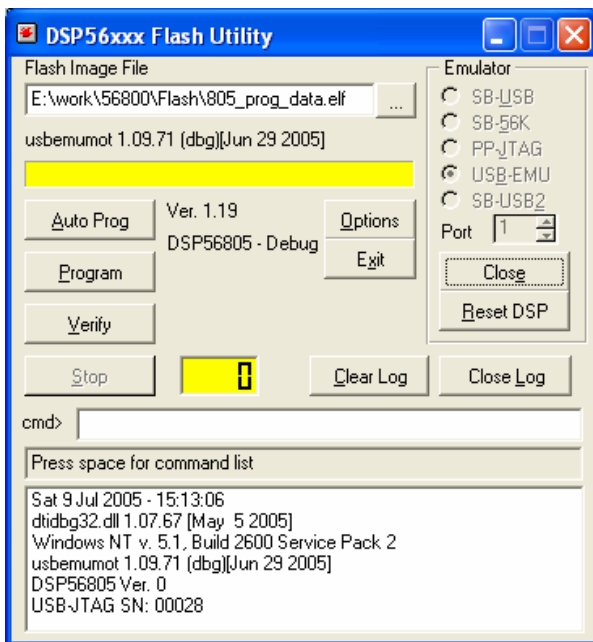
DSP56xxx Flash Utility

Flash Image File

E:\work\56800\Flash\805_prog_data.elf

...

usbemumot 1.09.71 (dbg)[Jun 29 2005]

Auto Prog

Program

Verify

Stop

Ver. 1.19

DSP56805 - Debug

Options

Exit

0

Clear Log

Close Log

Emulator

SB-USB

SB-56K

PP-JTAG

USB-EMU

SB-USB2

Port 1

Close

Reset DSP

cmd>

Press space for command list

Sat 9 Jul 2005 - 15:13:06
dtidbg32.dll 1.07.67 [May 5 2005]
Windows NT v. 5.1, Build 2600 Service Pack 2
usbemumot 1.09.71 (dbg)[Jun 29 2005]
DSP56805 Ver. 0
USB-JTAG SN: 00028